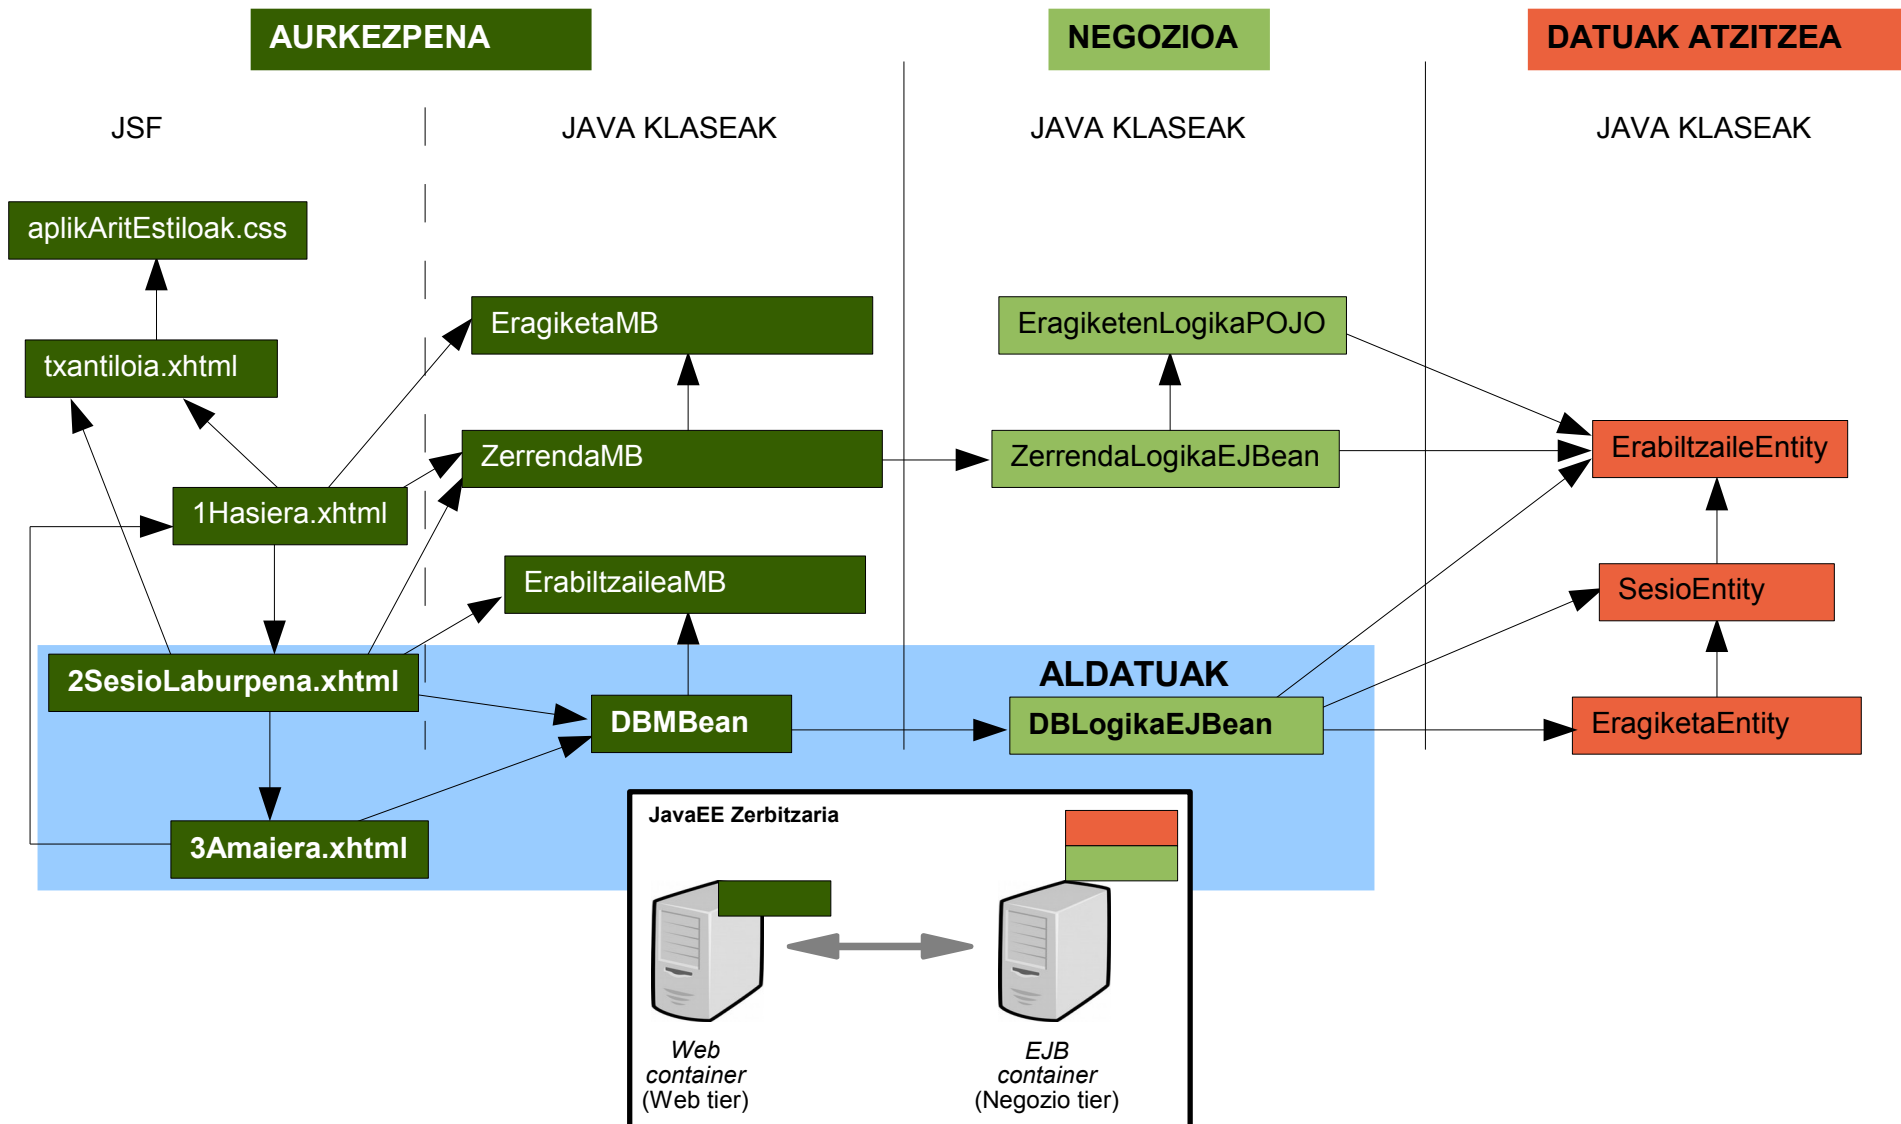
AURKEZPENA

NEGOZIOA

DATUAK ATZITZEA

JSF

JAVA KLASEAK

JAVA KLASEAK

JAVA KLASEAK

aplikAritEstiloak.css

txantiloia.xhtml

EragiketaMB

EragiketenLogikaPOJO

ZerrendaMB

ZerrendaLogikaEJBean

ErabiltzaileEntity

1Hasiera.xhtml

ErabiltzaileaMB

SesioEntity

ALDATUAK

2SesioLaburpena.xhtml

DBMBean

DBLogikaEJBean

EragiketaEntity

3Amaiera.xhtml

JavaEE Zerbitzaria

Web container (Web tier)

EJB container (Negozio tier)